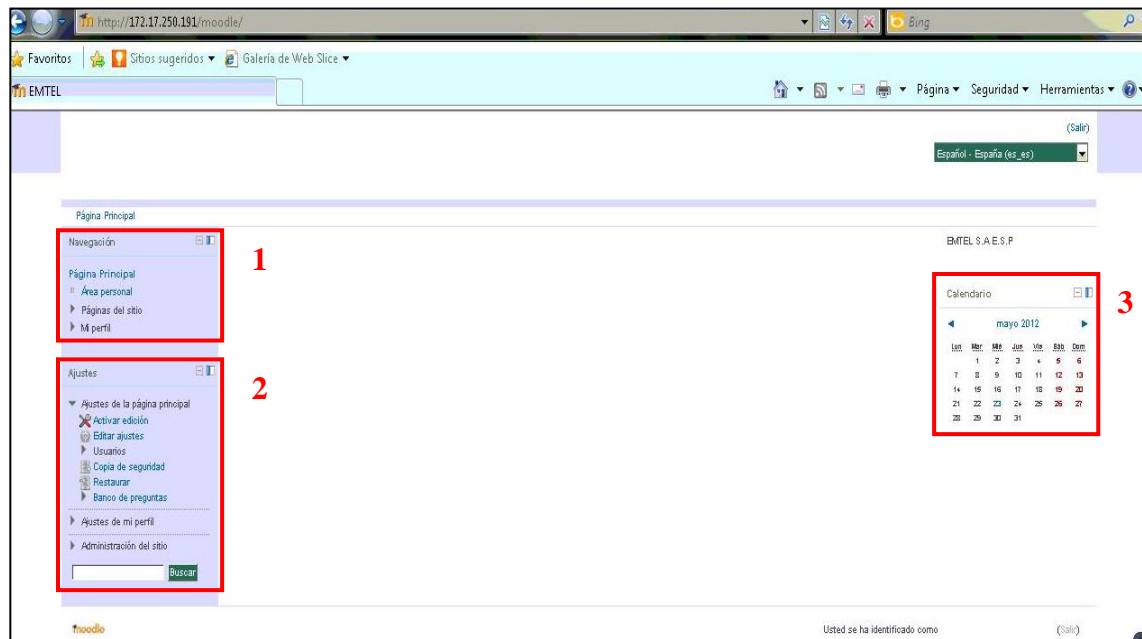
http://172.17.250.191/moodle/

Bing

Favoritos

Sitios sugeridos ▾

Galería de Web Slice ▾

EMTEL

Página ▾ Seguridad ▾ Herramientas ▾

(Salir)

Español - España (es_es)

Página Principal

Navegación

Página Principal

Área personal

Páginas del sitio

Mi perfil

1

EMTEL S.A.E.S.P

Calendario

3

mayo 2012

| Lun | Mar | Mié | Jue | Vie | Sáb | Dom |
|---|---|---|---|---|---|---|
| | 1 | 2 | 3 | 4 | 5 | 6 |
| 7 | 8 | 9 | 10 | 11 | 12 | 13 |
| 14 | 15 | 16 | 17 | 18 | 19 | 20 |
| 21 | 22 | 23 | 24 | 25 | 26 | 27 |
| 28 | 29 | 30 | 31 | | | |

Ajustes

2

Ajustes de la página principal

Activar edición

Editar ajustes

Usuarios

Copia de seguridad

Restaurar

Banco de preguntas

Ajustes de mi perfil

Administración del sitio

Buscar

moodle

Usted se ha identificado como

(Salir)